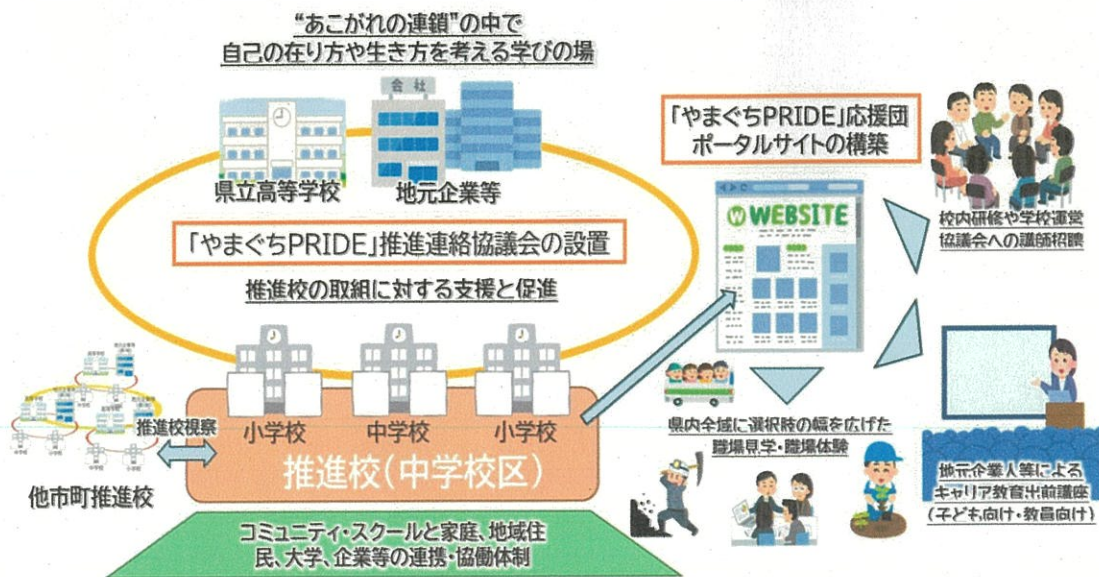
“あこがれの連鎖”の中で
自己の在り方や生き方を考える学びの場

会社

県立高等学校

地元企業等

「やまぐちPRIDE」推進連絡協議会の設置

推進校の取組に対する支援と促進

「やまぐちPRIDE」応援団
ポータルサイトの構築

WEBSITE

校内研修や学校運営協議会への講師招聘

推進校視察

小学校

中学校

小学校

推進校(中学校区)

他市町推進校

県内全域に選択肢の幅を広げた職場見学・職場体験

地元企業人等によるキャリア教育出前講座
(子ども向け・教員向け)

コミュニティ・スクールと家庭、地域住民、大学、企業等の連携・協働体制